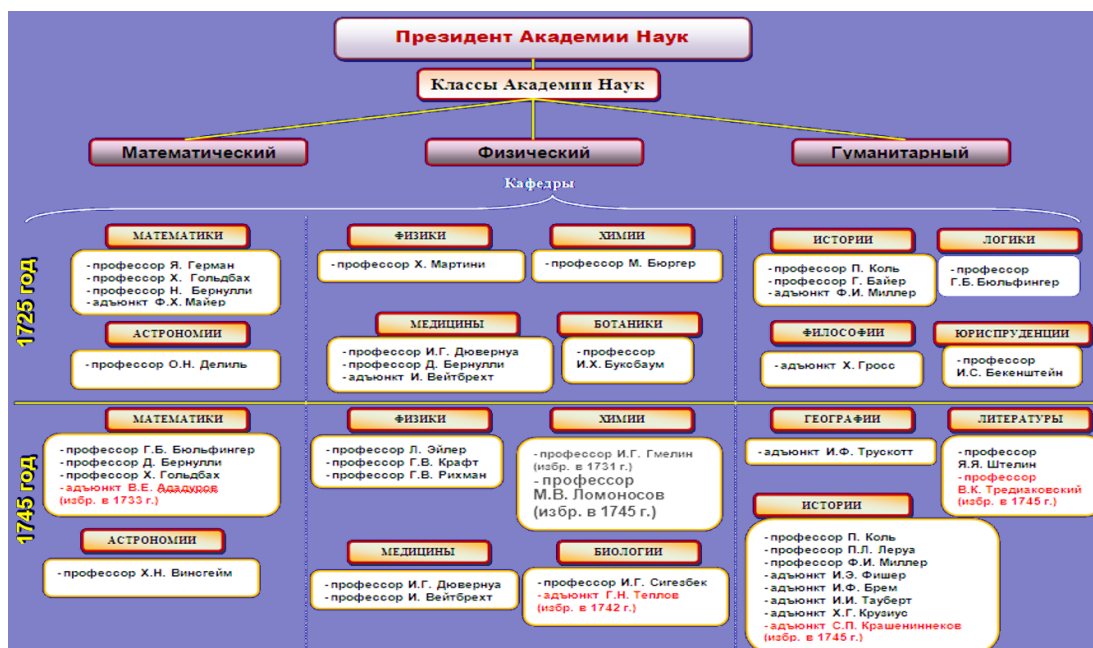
Президент Академии Наук

Классы Академии Наук

Математический

Физический

Гуманитарный

Кафедры

1725 год

МАТЕМАТИКИ
- профессор Я. Герман
- профессор Х. Гольдбах
- профессор Н. Бернулли
- адъюнкт Ф.Х. Майер

АСТРОНОМИИ
- профессор О.Н. Делиль

ФИЗИКИ
- профессор Х. Мартини

ХИМИИ
- профессор М. Бюргер

МЕДИЦИНЫ
- профессор И.Г. Дювернуа
- профессор Д. Бернулли
- адъюнкт И. Вейтбрехт

БОТАНИКИ
- профессор И.Х. Буксбаум

ИСТОРИИ
- профессор П. Коль
- профессор Г. Байер
- адъюнкт Ф.И. Миллер

ЛОГИКИ
- профессор Г.Б. Бюльфингер

ФИЛОСОФИИ
- адъюнкт Х. Гросс

ЮРИСПРУДЕНЦИИ
- профессор И.С. Бекенштейн

1745 год

МАТЕМАТИКИ
- профессор Г.Б. Бюльфингер
- профессор Д. Бернулли
- профессор Х. Гольдбах
- адъюнкт В.Е. Ададуров (избр. в 1733 г.)

АСТРОНОМИИ
- профессор Х.Н. Винсгейм

ФИЗИКИ
- профессор Л. Эйлер
- профессор Г.В. Крафт
- профессор Г.В. Рихман

ХИМИИ
- профессор И.Г. Гмелин (избр. в 1731 г.)
- профессор М.В. Ломоносов (избр. в 1745 г.)

МЕДИЦИНЫ
- профессор И.Г. Дювернуа
- профессор И. Вейтбрехт

БИОЛОГИИ
- профессор И.Г. Сигезбек
- адъюнкт Г.Н. Теплов (избр. в 1742 г.)

ГЕОГРАФИИ
- адъюнкт И.Ф. Трускотт

ЛИТЕРАТУРЫ
- профессор Я.Я. Штелин
- профессор В.К. Тредиаковский (избр. в 1745 г.)

ИСТОРИИ
- профессор П. Коль
- профессор П.Л. Леруа
- профессор Ф.И. Миллер
- адъюнкт И.Э. Фишер
- адъюнкт И.Ф. Брем
- адъюнкт И.И. Тауберт
- адъюнкт Х.Г. Крузиус
- адъюнкт С.П. Крашениннеков (избр. в 1745 г.)